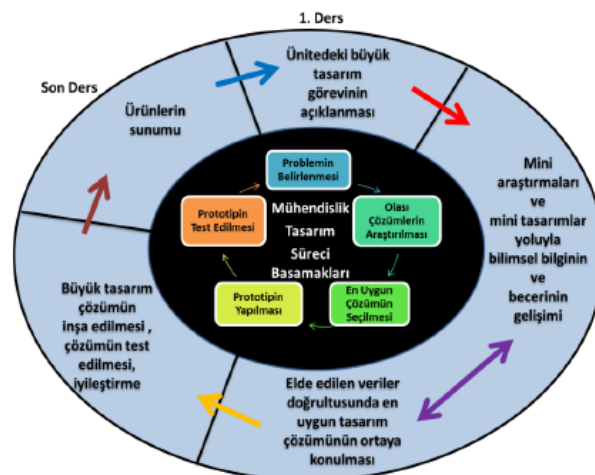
1. Ders

Son Ders

Ünitedeki büyük tasarım görevinin açıklanması

Mini araştırmaları ve mini tasarımlar yoluyla bilimsel bilginin ve becerinin gelişimi

Elde edilen veriler doğrultusunda en uygun tasarım çözümünün ortaya konulması

Büyük tasarım çözümün inşa edilmesi , çözümün test edilmesi, iyileştirme

Ürünlerin sunumu

Mühendislik Tasarım Süreci Basamakları

Problemin Belirlenmesi

Olası Çözümlerin Araştırılması

En Uygun Çözümün Seçilmesi

Prototipin Yapılması

Prototipin Test Edilmesi